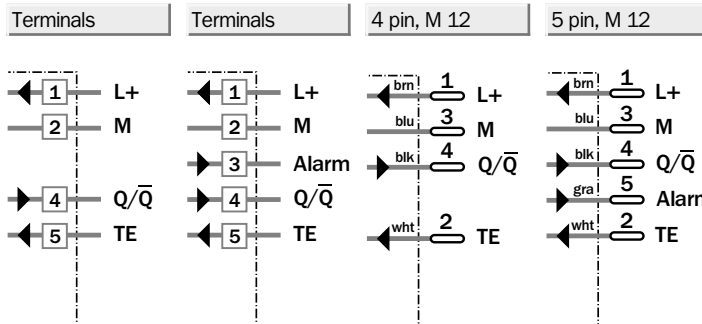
Terminals

1 L+
2 M
4 $Q/\overline{Q}$
5 TE

Terminals

1 L+
2 M
3 Alarm
4 $Q/\overline{Q}$
5 TE

4 pin, M 12

brn 1 L+
blu 3 M
blk 4 $Q/\overline{Q}$
wht 2 TE

5 pin, M 12

brn 1 L+
blu 3 M
blk 4 $Q/\overline{Q}$
gra 5 Alarm
wht 2 TE